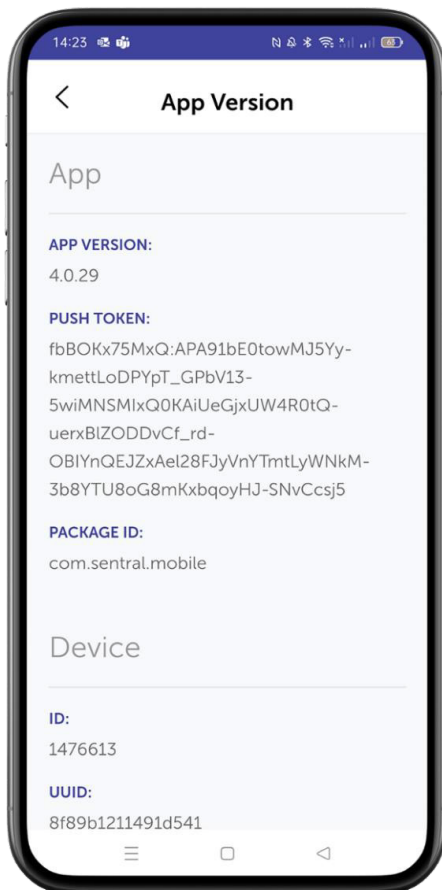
14:23

App Version

App

APP VERSION:
4.0.29

PUSH TOKEN:
fbBOKx75MxQ:APA91bE0towMJ5Yy-kmettLoDPYpT_GPbV13-5wiMNSMIxQ0KAiUeGjxUW4R0tQ-uerxBlZODDvCf_rd-OBIYnQEJZxAel28FJyVnYTmtLyWNkM-3b8YTU8oG8mKxbqoyHJ-SNvCcsj5

PACKAGE ID:
com.sentral.mobile

Device

ID:
1476613

UUID:
8f89b1211491d541